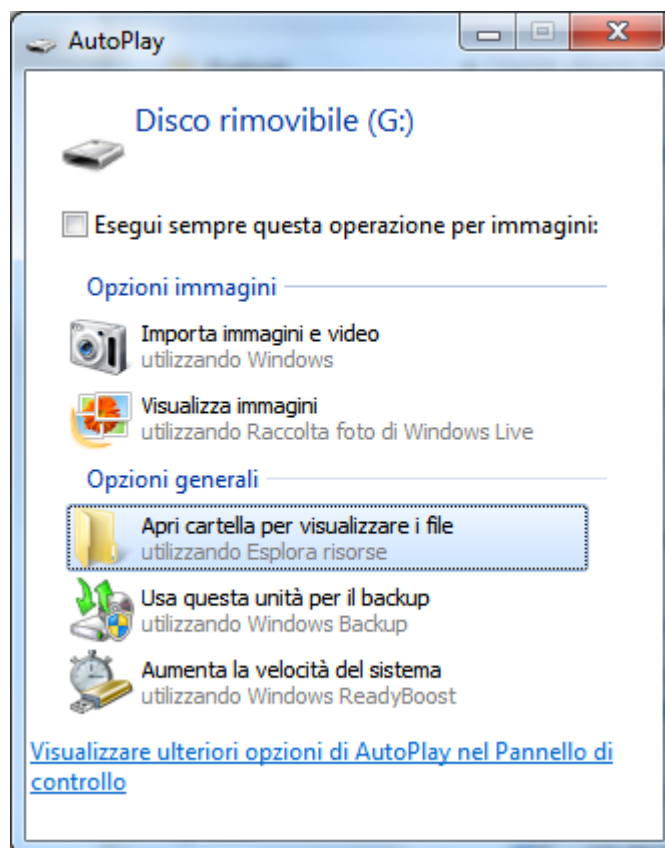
AutoPlay

Disco rimovibile (G:)

Esegui sempre questa operazione per immagini:

Opzioni immagini

Importa immagini e video
utilizzando Windows

Visualizza immagini
utilizzando Raccolta foto di Windows Live

Opzioni generali

Apri cartella per visualizzare i file
utilizzando Esplora risorse

Usa questa unità per il backup
utilizzando Windows Backup

Aumenta la velocità del sistema
utilizzando Windows ReadyBoost

Visualizzare ulteriori opzioni di AutoPlay nel Pannello di controllo